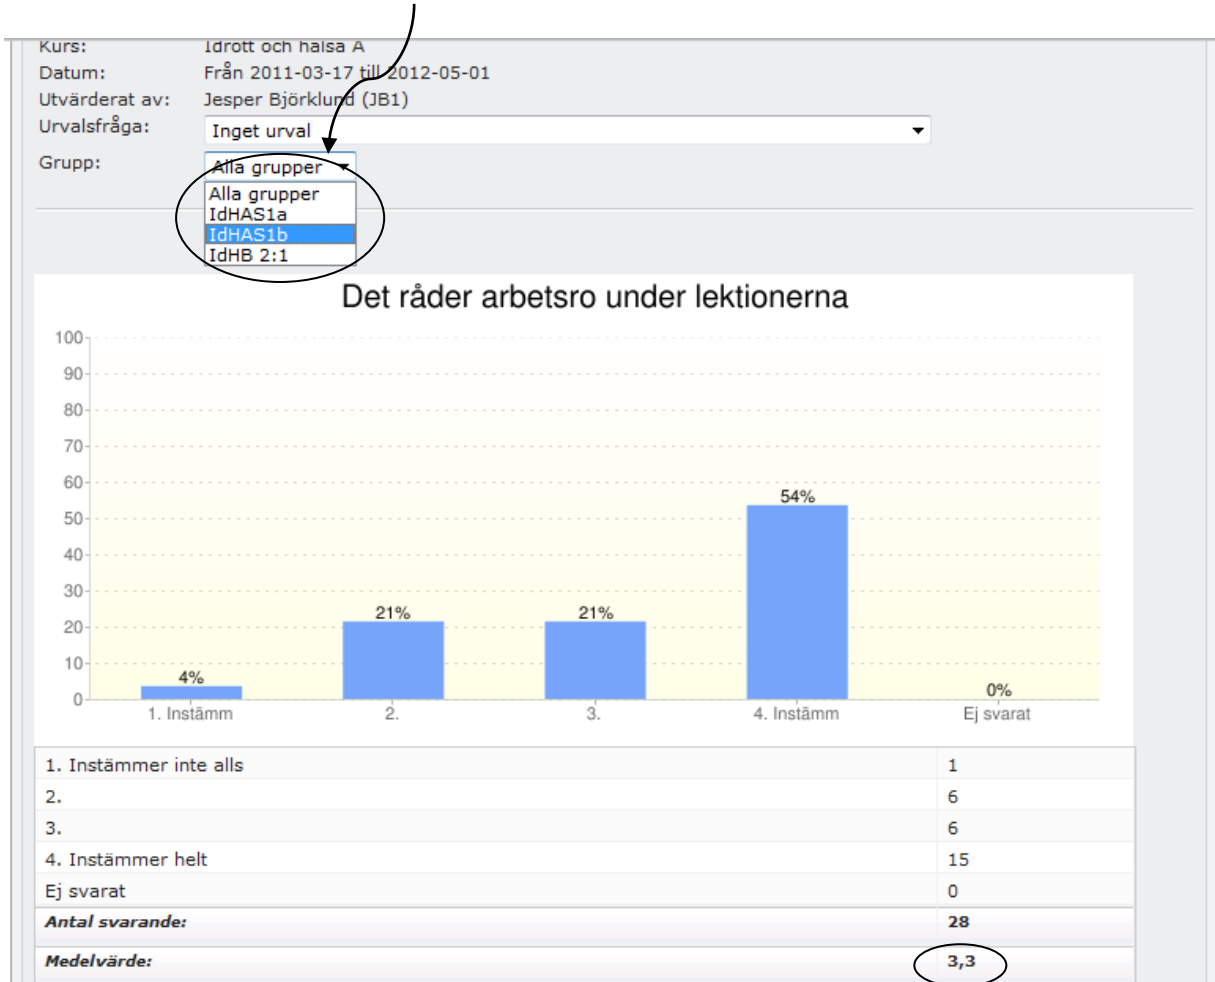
Kurs: Idrott och hälsa A
Datum: Från 2011-03-17 till 2012-05-01
Utvärderat av: Jesper Björklund (JB1)
Urvalsfråga: Inget urval
Grupp: Alla grupper

Alla grupper
IdHAS1a
IdHAS1b
IdHB 2:1

Det råder arbetsro under lektionerna

100
90
80
70
60
50
40
30
20
10
0

4%
21%
21%
54%
0%

1. Instämm
2.
3.
4. Instämm
Ej svarat

| | |
|---|---|
| 1. Instämmer inte alls | 1 |
| 2. | 6 |
| 3. | 6 |
| 4. Instämmer helt | 15 |
| Ej svarat | 0 |
| Antal svarande: | 28 |
| Medelvärde: | 3,3 |